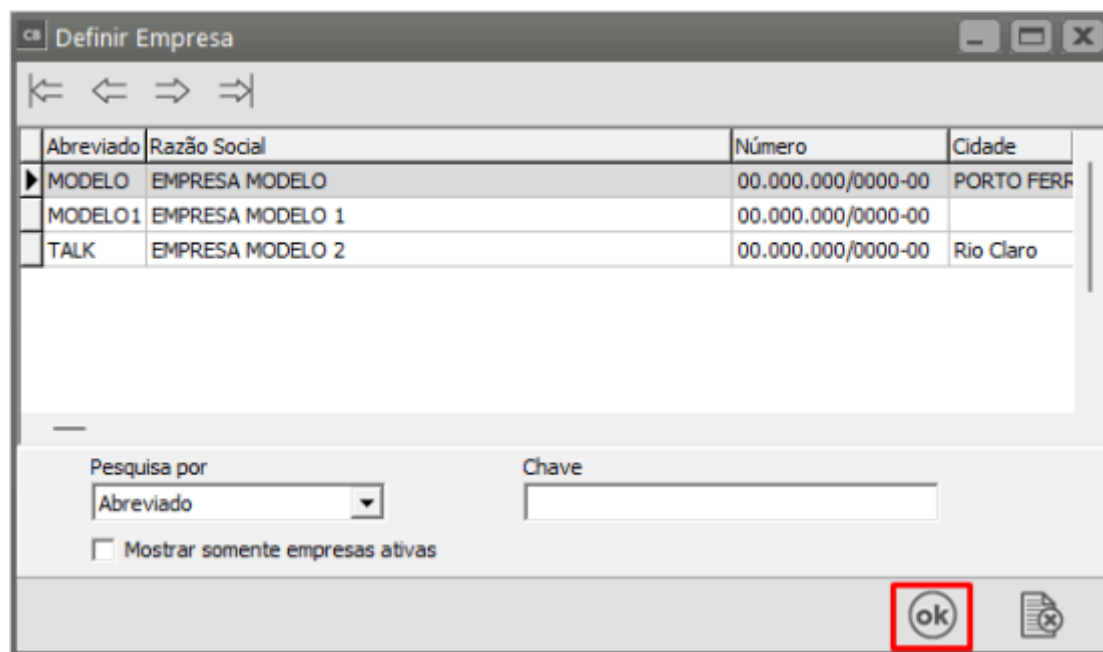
CB Definir Empresa

| Abreviado | Razão Social | Número | Cidade |
|---|---|---|---|
| MODELO | EMPRESA MODELO | 00.000.000/0000-00 | PORTO FERR |
| MODELO1 | EMPRESA MODELO 1 | 00.000.000/0000-00 | |
| TALK | EMPRESA MODELO 2 | 00.000.000/0000-00 | Rio Claro |

Pesquisa por
Abreviado

Chave

Mostrar somente empresas ativas

ok